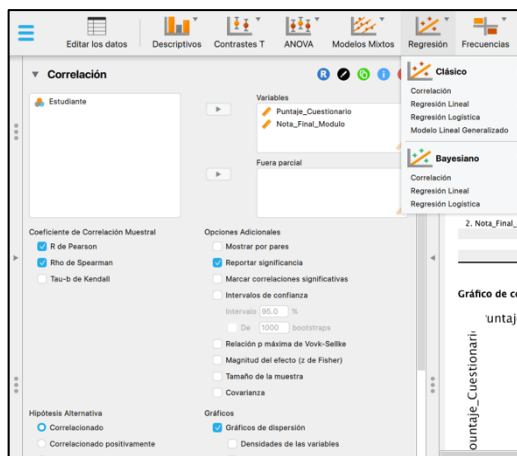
Editar los datos Descriptivos Contrastes T ANOVA Modelos Mixtos Regresión Frecuencias

Correlación

Estudiante

Variables
Puntaje_Cuestionario
Nota_Final_Modulo

Fuera parcial

Coeficiente de Correlación Muestral
R de Pearson
Rho de Spearman
Tau-b de Kendall

Opciones Adicionales
Mostrar por pares
Reportar significancia
Marcar correlaciones significativas
Intervalos de confianza
Intervalo 95.0 %
De 1000 bootstraps
Relación p máxima de Vovk-Sellke
Magnitud del efecto (z de Fisher)
Tamaño de la muestra
Covarianza

Hipótesis Alternativa
Correlacionado
Correlacionado positivamente

Gráficos
Gráficos de dispersión
Densidades de las variables

Clásico
Correlación
Regresión Lineal
Regresión Logística
Modelo Lineal Generalizado

Bayesiano
Correlación
Regresión Lineal
Regresión Logística

2. Nota_Final_

Gráfico de c

'untaje

ountaje_Cuestionari